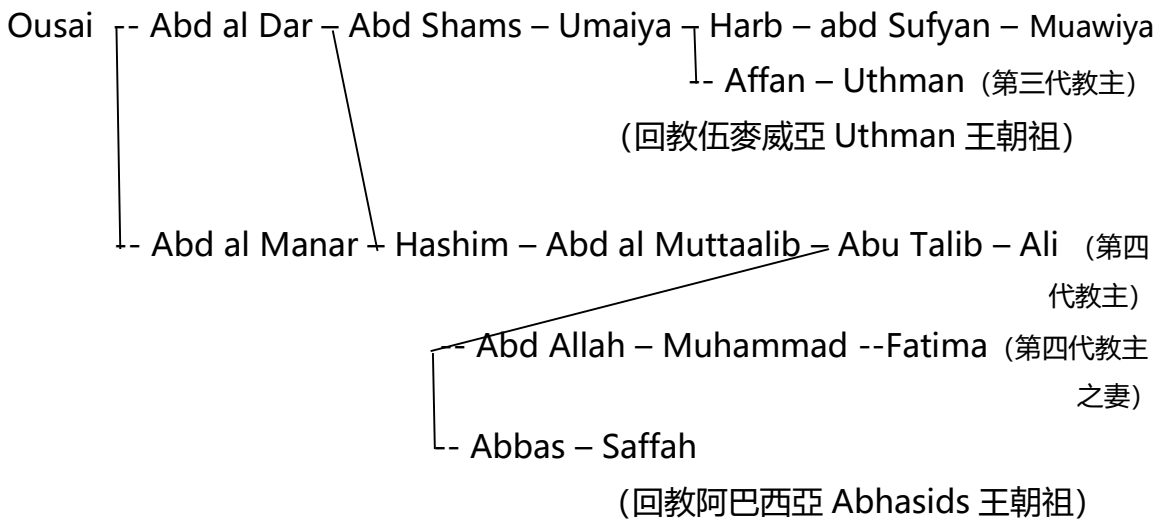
Ousai - Abd al Dar – Abd Shams – Umaiya – Harb – abd Sufyan – Muawiya
- Affan – Uthman（第三代教主）
(回教伍麥威亞 Uthman 王朝祖)

- Abd al Manar – Hashim – Abd al Muttaalib – Abu Talib – Ali （第四代教主）
-- Abd Allah – Muhammad --Fatima（第四代教主之妻）
- Abbas – Saffah
(回教阿巴西亞 Abhasids 王朝祖)